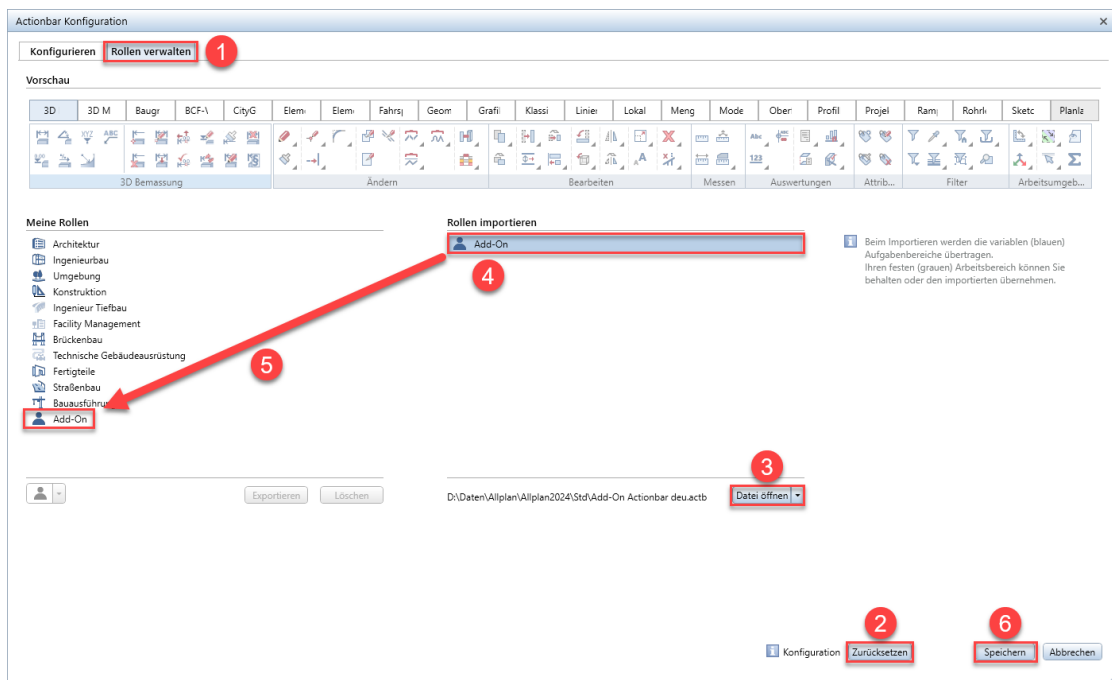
Actionbar Konfiguration

Konfigurieren | Rollen verwalten

1

Vorschau

3D | 3D M | Baugr | BCF-\ | CityG | Elem | Elem | Fahrsj | Geom | Grafi | Klassi | Linier | Lokal | Meng | Mode | Ober | Profil | Projel | Ram | Rohrl | Sketc | Planla

3D Bemassung | Ändern | Bearbeiten | Messen | Auswertungen | Attrib... | Filter | Arbeitsumgeb...

Meine Rollen

Architektur
Ingenieurbau
Umgebung
Konstruktion
Ingenieur Tiefbau
Facility Management
Brückenbau
Technische Gebäudeausrüstung
Fertigteile
Straßenbau
Bauausführung
Add-On

Rollen importieren

Add-On

4

5

Beim Importieren werden die variablen (blauen) Aufgabenbereiche übertragen.
Ihren festen (grauen) Arbeitsbereich können Sie behalten oder den importierten übernehmen.

Exportieren | Löschen

3

D:\Daten\Allplan\Allplan2024\Std\Add-On Actionbar deu.actb

Datei öffnen

2

6

Konfiguration | Zurücksetzen | Speichern | Abbrechen